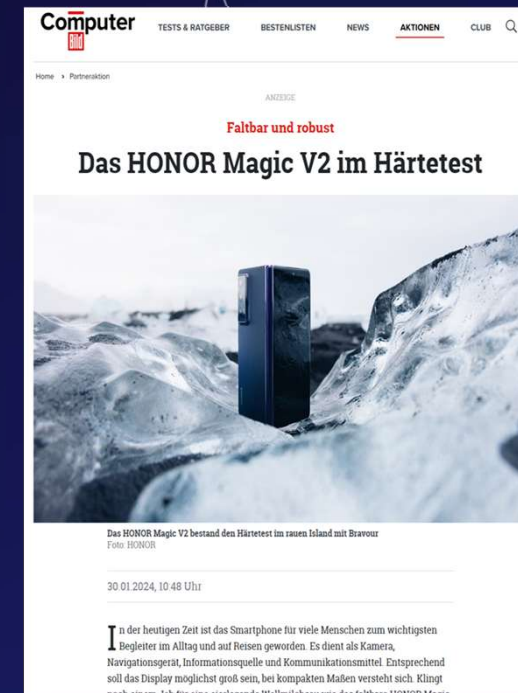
Computer Bild

TESTS & RATGEBER BESTENLISTEN NEWS AKTIONEN CLUB

Home › Partneraktion

ANZEIGE

Faltbar und robust

Das HONOR Magic V2 im Härtetest

Das HONOR Magic V2 bestand den Härtetest im rauen Island mit Bravour
Foto: HONOR

30.01.2024, 10:48 Uhr

In der heutigen Zeit ist das Smartphone für viele Menschen zum wichtigsten Begleiter im Alltag und auf Reisen geworden. Es dient als Kamera, Navigationsgerät, Informationsquelle und Kommunikationsmittel. Entsprechend soll das Display möglichst groß sein, bei kompakten Maßen versteht sich. Klingt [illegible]